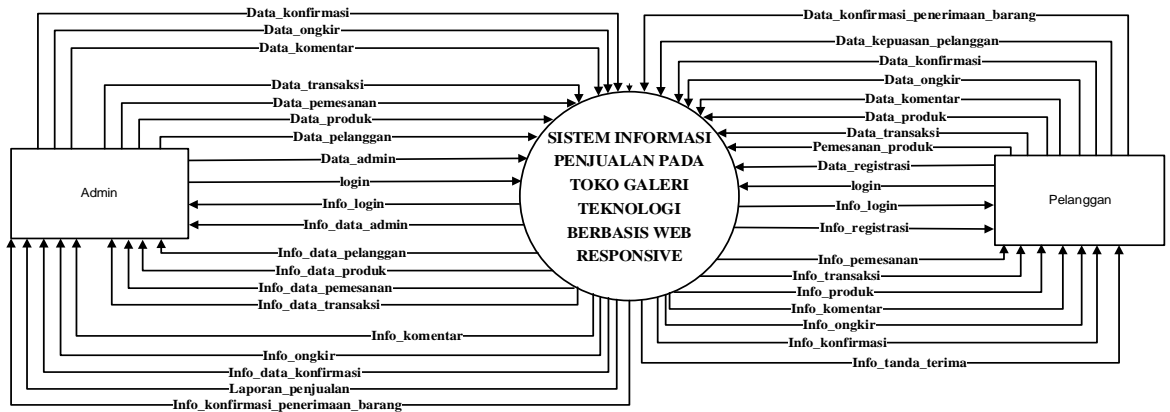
Data_konfirmasi
Data_ongkir
Data_komentar
Data_transaksi
Data_pemesanan
Data_produk
Data_pelanggan
Data_admin
login
Info_login
Info_data_admin
Info_data_pelanggan
Info_data_produk
Info_data_pemesanan
Info_data_transaksi
Info_komentar
Info_ongkir
Info_data_konfirmasi
Laporan_penjualan
Info_konfirmasi_penerimaan_barang

Admin

SISTEM INFORMASI PENJUALAN PADA TOKO GALERI TEKNOLOGI BERBASIS WEB RESPONSIVE

Data_konfirmasi_penerimaan_barang
Data_kepuasan_pelanggan
Data_konfirmasi
Data_ongkir
Data_komentar
Data_produk
Data_transaksi
Pemesanan_produk
Data_registrasi
login
Info_login
Info_registrasi
Info_pemesanan
Info_transaksi
Info_produk
Info_komentar
Info_ongkir
Info_konfirmasi
Info_tanda_terima

Pelanggan